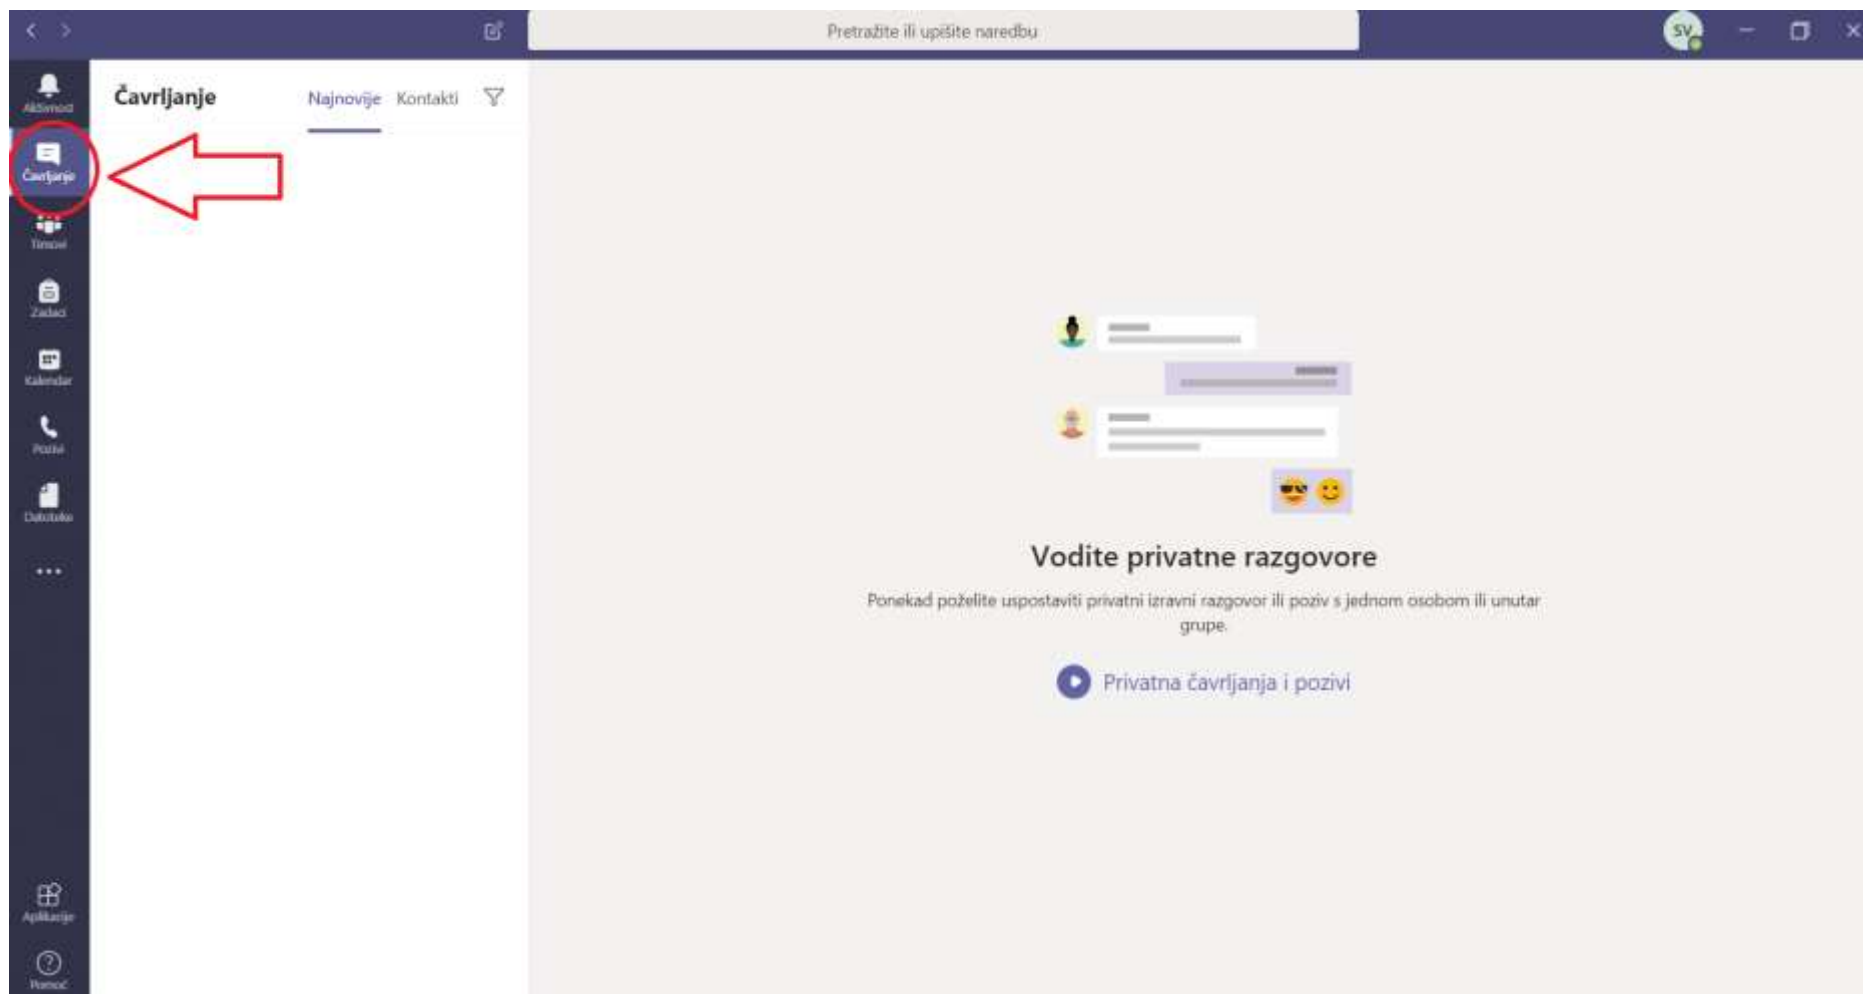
Pretražite ili upišite naredbu

SV

Aktivnost

Čavrljanje

Timovi

Zadaci

Kalendar

Pozivi

Datoteke

...

Aplikacije

Pomoć

Čavrljanje

Najnovije Kontakti

Vodite privatne razgovore

Ponekad poželite uspostaviti privatni izravni razgovor ili poziv s jednom osobom ili unutar grupe.

Privatna čavrljanja i pozivi